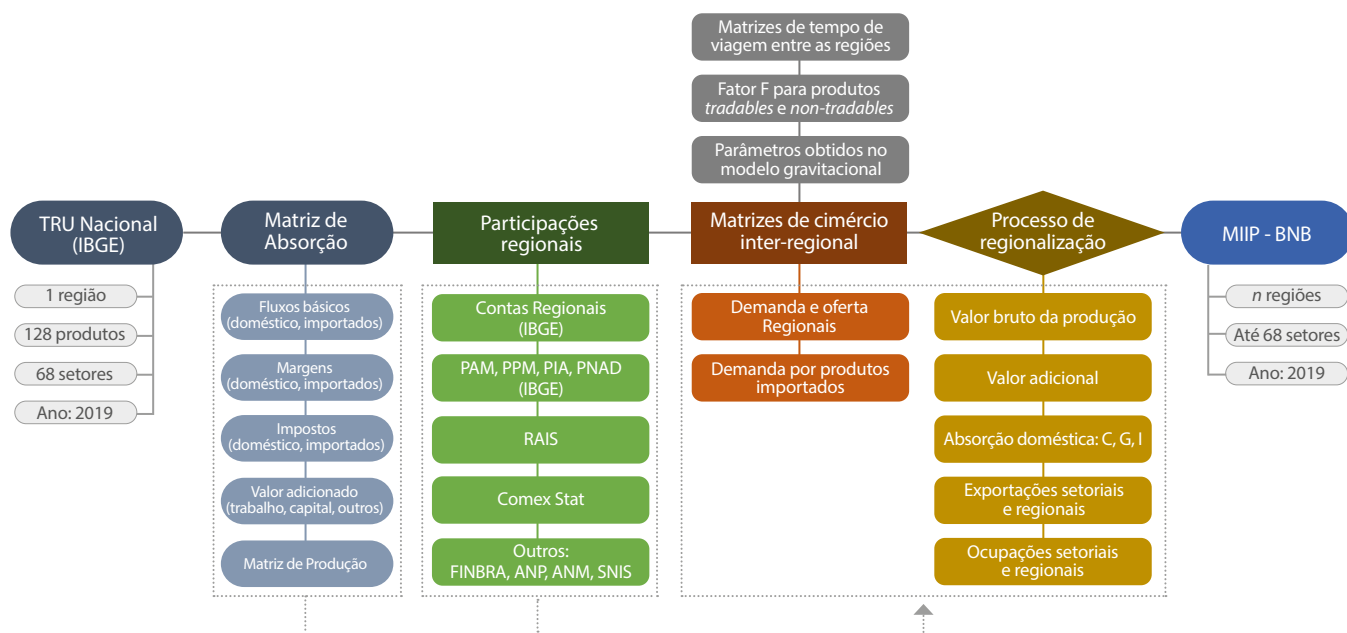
Matrizes de tempo de viagem entre as regiões

Fator F para produtos *tradables* e *non-tradables*

Parâmetros obtidos no modelo gravitacional

TRU Nacional (IBGE)

1 região

128 produtos

68 setores

Ano: 2019

Matriz de Absorção

Fluxos básicos (doméstico, importados)

Margens (doméstico, importados)

Impostos (doméstico, importados)

Valor adicionado (trabalho, capital, outros)

Matriz de Produção

Participações regionais

Contas Regionais (IBGE)

PAM, PPM, PIA, PNAD (IBGE)

RAIS

Comex Stat

Outros: FINBRA, ANP, ANM, SNIS

Matrizes de cimércio inter-regional

Demanda e oferta Regionais

Demanda por produtos importados

Processo de regionalização

Valor bruto da produção

Valor adicional

Absorção doméstica: C, G, I

Exportações setoriais e regionais

Ocupações setoriais e regionais

MIIP - BNB

*n* regiões

Até 68 setores

Ano: 2019